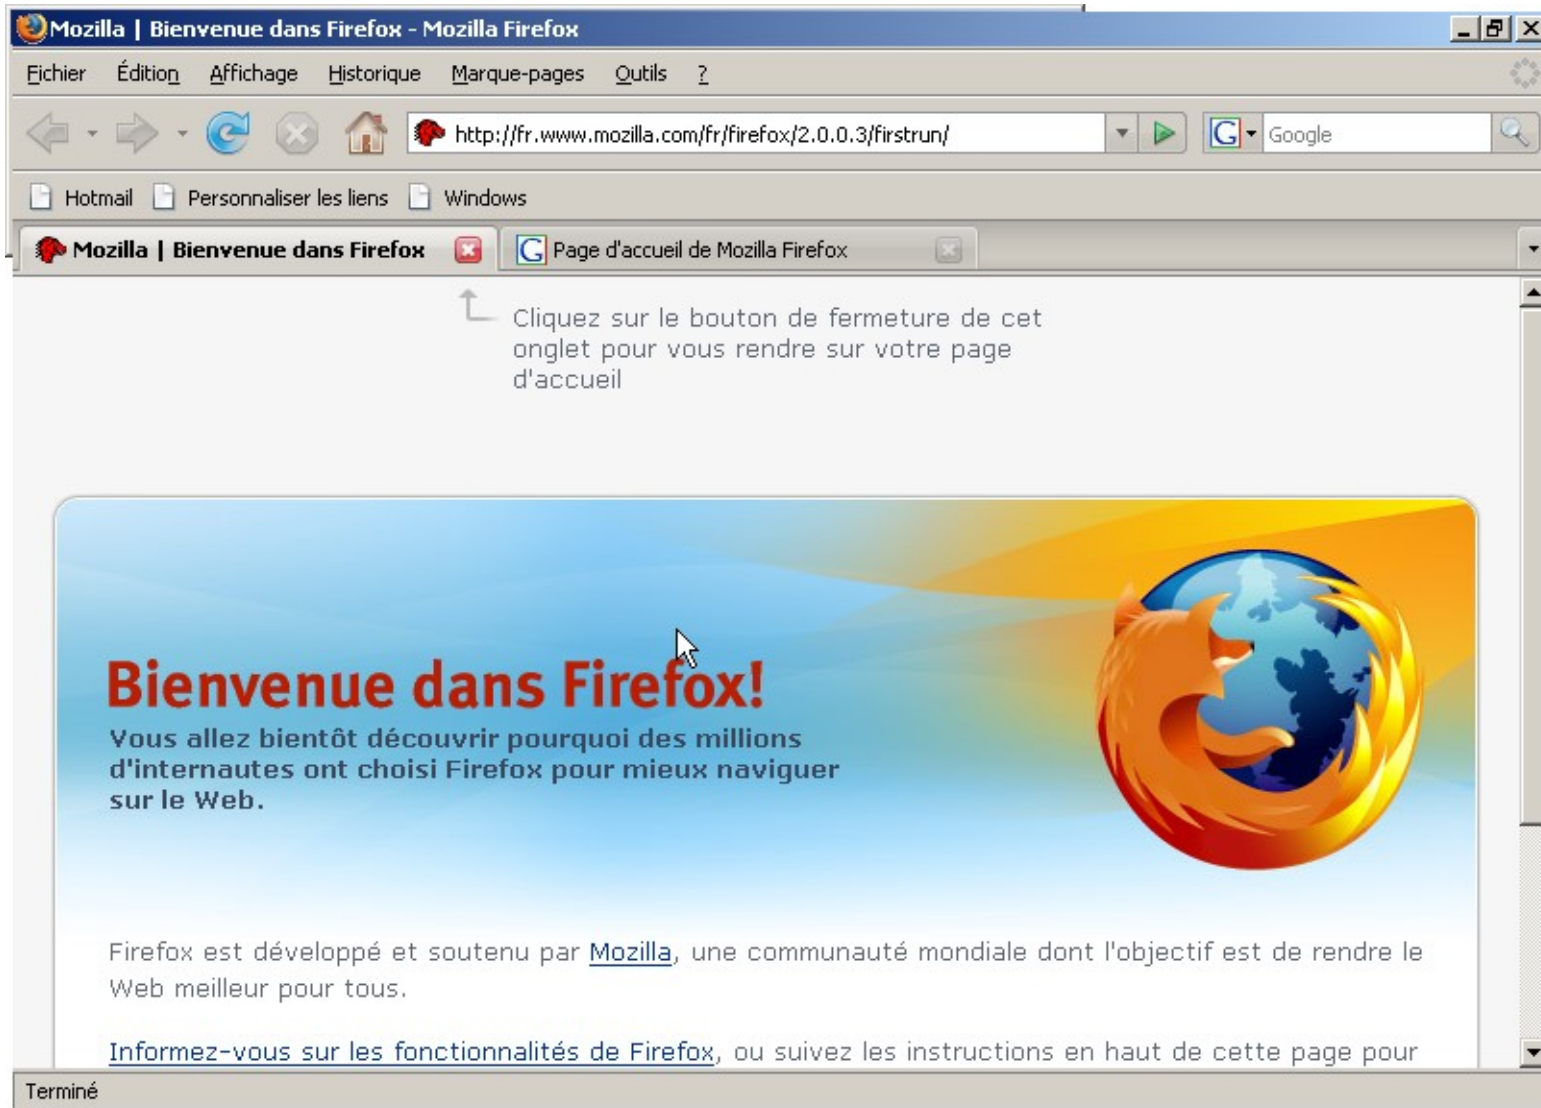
Mozilla | Bienvenue dans Firefox - Mozilla Firefox

Fichier Édition Affichage Historique Marque-pages Outils ?

http://fr.www.mozilla.com/fr/firefox/2.0.0.3/firstrun/

Google

Hotmail Personnaliser les liens Windows

Mozilla | Bienvenue dans Firefox

Page d'accueil de Mozilla Firefox

Cliquez sur le bouton de fermeture de cet onglet pour vous rendre sur votre page d'accueil

Bienvenue dans Firefox!

Vous allez bientôt découvrir pourquoi des millions d'internautes ont choisi Firefox pour mieux naviguer sur le Web.

Firefox est développé et soutenu par Mozilla, une communauté mondiale dont l'objectif est de rendre le Web meilleur pour tous.

Informez-vous sur les fonctionnalités de Firefox, ou suivez les instructions en haut de cette page pour

Terminé